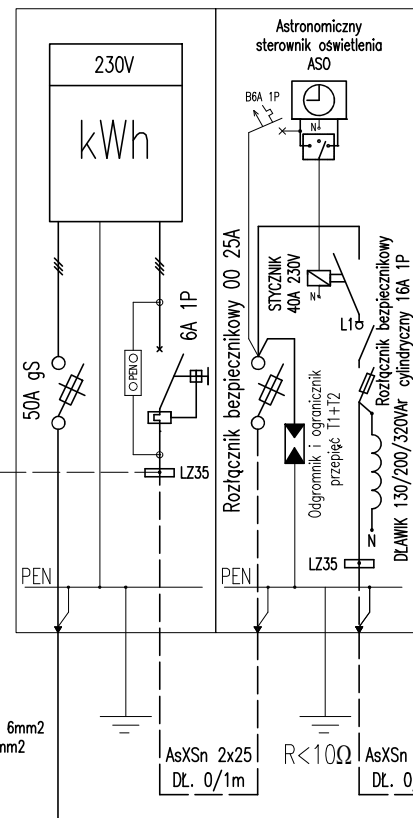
Astronomiczny sterownik oświetlenia ASO

230V

kWh

B6A 1P

N

STYCZNIK 40A 230V

N

L1

Rozłącznik bezpiecznikowy 00 25A

Rozłącznik bezpiecznikowy cylindryczny 16A 1P

DŁAWIK 130/200/320VAr

6A 1P

OPEN

50A gS

Odgromnik i ogranicznik przepięć T1+T2

N

LZ35

LZ35

PEN

PEN

6mm2

mm2

AsXSn 2x25

Dł. 0/1m

R<10Ω

AsXSn

Dł. 0